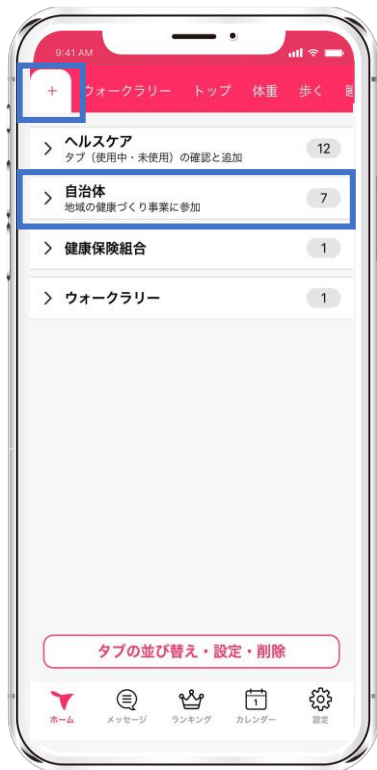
9:41 AM

+ ウォークラリー トップ 体重 歩く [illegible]

ヘルスケア
タブ（使用中・未使用）の確認と追加
12

自治体
地域の健康づくり事業に参加
7

健康保険組合
1

ウォークラリー
1

タブの並び替え・設定・削除

ホーム メッセージ ランキング カレンダー 設定

1